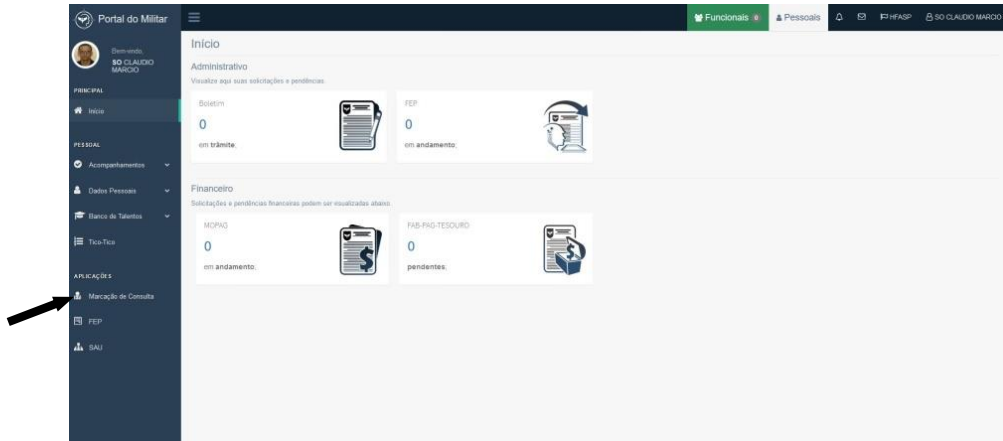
Portal do Militar

Bem-vindo,
SO CLAUDIO MARCIO

PRINCIPAL
Início

PESSOAL
Acompanhamentos
Dados Pessoais
Banco de Talentos
Tico-Tico

APLICAÇÕES
Marcação de Consulta
FEP
SAU

Funcionais 0
Pessoais
HFASP
SO CLAUDIO MARCIO

Início

Administrativo
Visualize aqui suas solicitações e pendências.

Boletim
0
em trâmite.

FEP
0
em andamento.

Financeiro
Solicitações e pendências financeiras podem ser visualizadas abaixo.

MOPAG
0
em andamento.

FAB-PAG-TESOURO
0
pendentes.